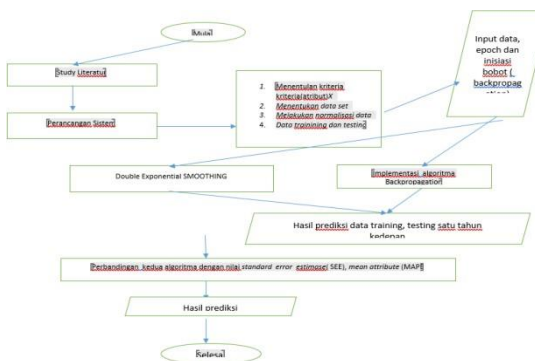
Mulai

Study Literatur

Perancangan Sistem

1. Menentukan kriteria kriteria/atribut/X
2. Menentukan data set
3. Melakukan normalisasi data
4. Data trainining dan testing

Input data, epoch dan inisiasi bobot ( backpropag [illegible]

Double Exponential SMOOTHING

Implementasi algoritma Backpropagation

Hasil prediksi data training, testing satu tahun kedepan

Perbandingan kedua algoritma dengan nilai standard error estimasi( SEE), mean attribute (MAP)

Hasil prediksi

Selesai